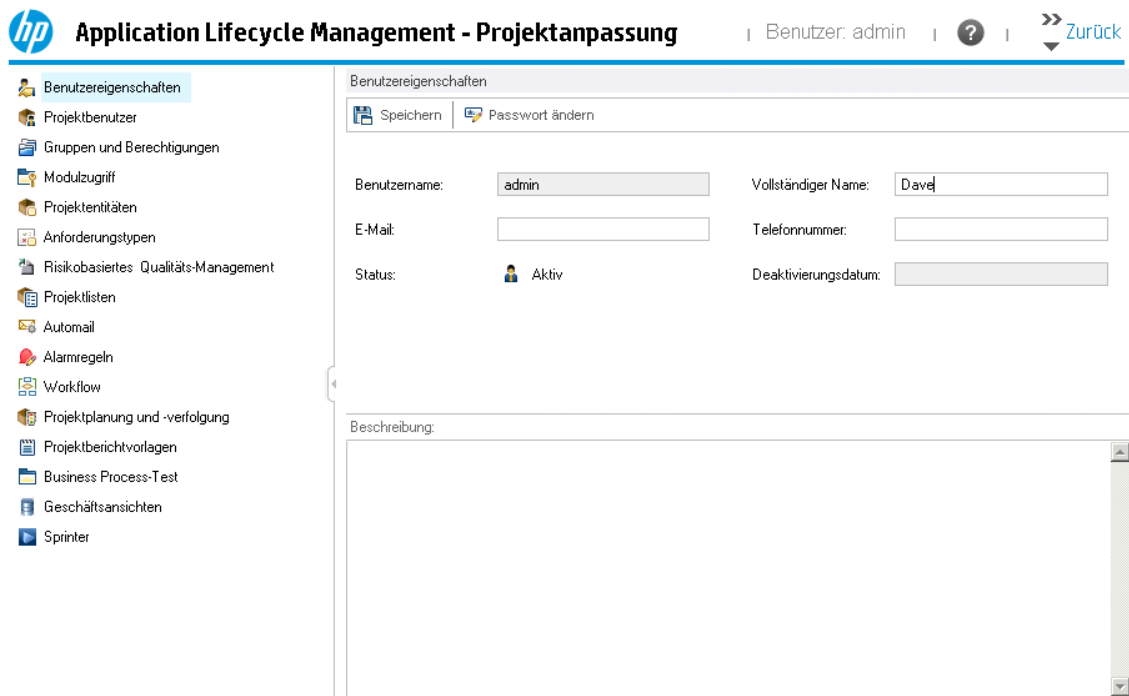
hp Application Lifecycle Management - Projektanpassung | Benutzer: admin | ? | Zurück

Benutzereigenschaften
Projektbenutzer
Gruppen und Berechtigungen
Modulzugriff
Projektentitäten
Anforderungstypen
Risikobasiertes Qualitäts-Management
Projektlisten
Automail
Alarmregeln
Workflow
Projektplanung und -verfolgung
Projektberichtvorlagen
Business Process-Test
Geschäftsansichten
Sprinter

Benutzereigenschaften

Speichern | Passwort ändern

Benutzername: admin
Vollständiger Name: Dave
E-Mail:
Telefonnummer:
Status: Aktiv
Deaktivierungsdatum:

Beschreibung: